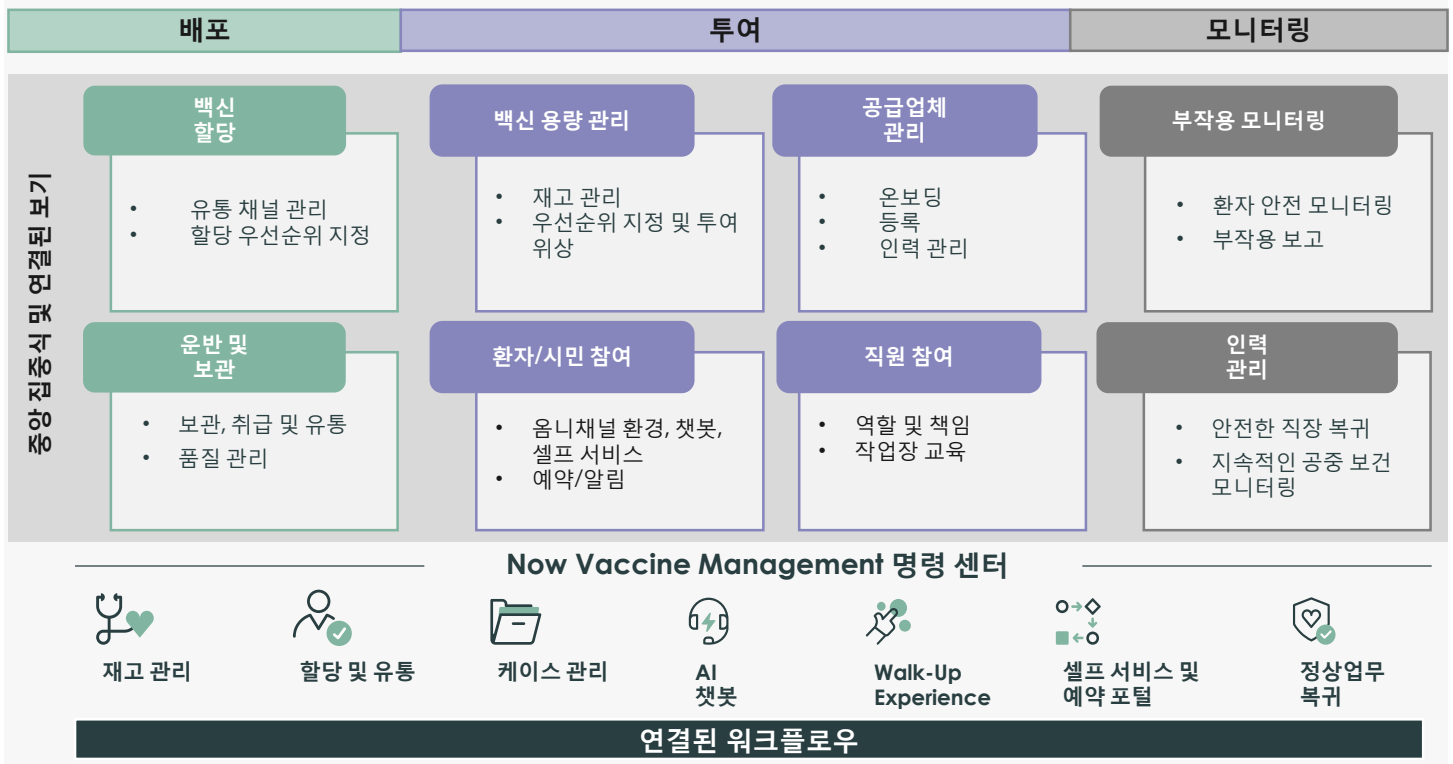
배포

투여

모니터링

중앙 집중식 및 연결된 보기

백신 할당

• 유통 채널 관리
• 할당 우선순위 지정

백신 용량 관리

• 재고 관리
• 우선순위 지정 및 투여 위상

공급업체 관리

• 온보딩
• 등록
• 인력 관리

부작용 모니터링

• 환자 안전 모니터링
• 부작용 보고

운반 및 보관

• 보관, 취급 및 유통
• 품질 관리

환자/시민 참여

• 옴니채널 환경, 챗봇, 셀프 서비스
• 예약/알림

직원 참여

• 역할 및 책임
• 작업장 교육

인력 관리

• 안전한 직장 복귀
• 지속적인 공중 보건 모니터링

Now Vaccine Management 명령 센터

재고 관리

할당 및 유통

케이스 관리

AI 챗봇

Walk-Up Experience

셀프 서비스 및 예약 포털

정상업무 복귀

연결된 워크플로우